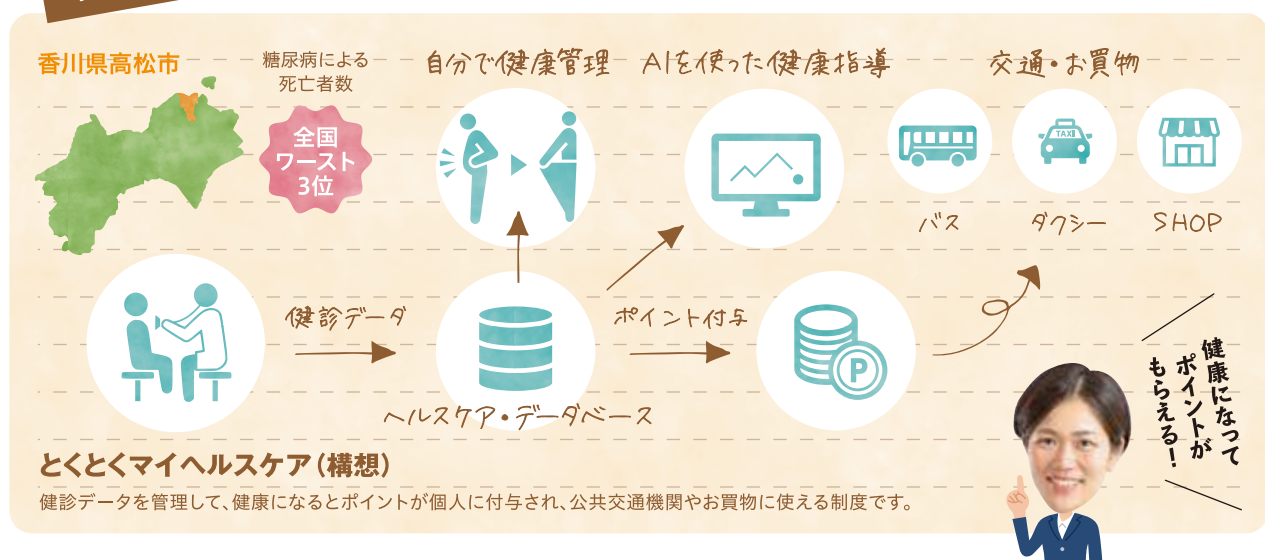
香川県高松市

糖尿病による死亡者数

全国ワースト3位

自分で健康管理

AIを使った健康指導

交通・お買物

バス

タクシー

SHOP

健診データ

ヘルスケア・データベース

ポイント付与

健康になってポイントがもらえる!

とくとくマイヘルスケア(構想)

健診データを管理して、健康になるとポイントが個人に付与され、公共交通機関やお買物に使える制度です。